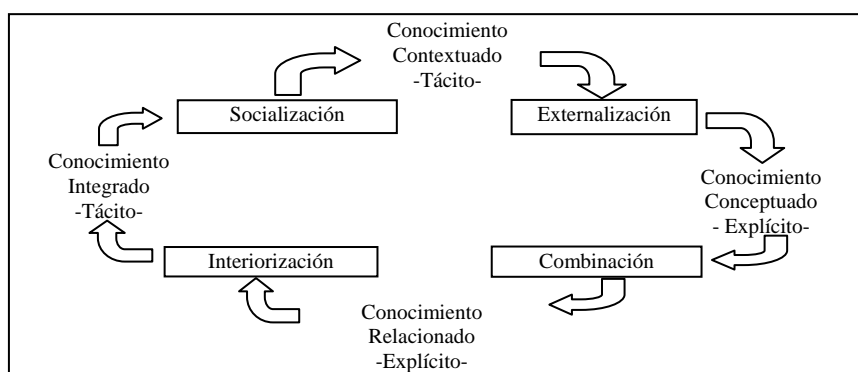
Conocimiento Contextuado -Tácito-

Socialización

Externalización

Conocimiento Integrado -Tácito-

Conocimiento Conceptuado - Explícito-

Interiorización

Combinación

Conocimiento Relacionado -Explícito-